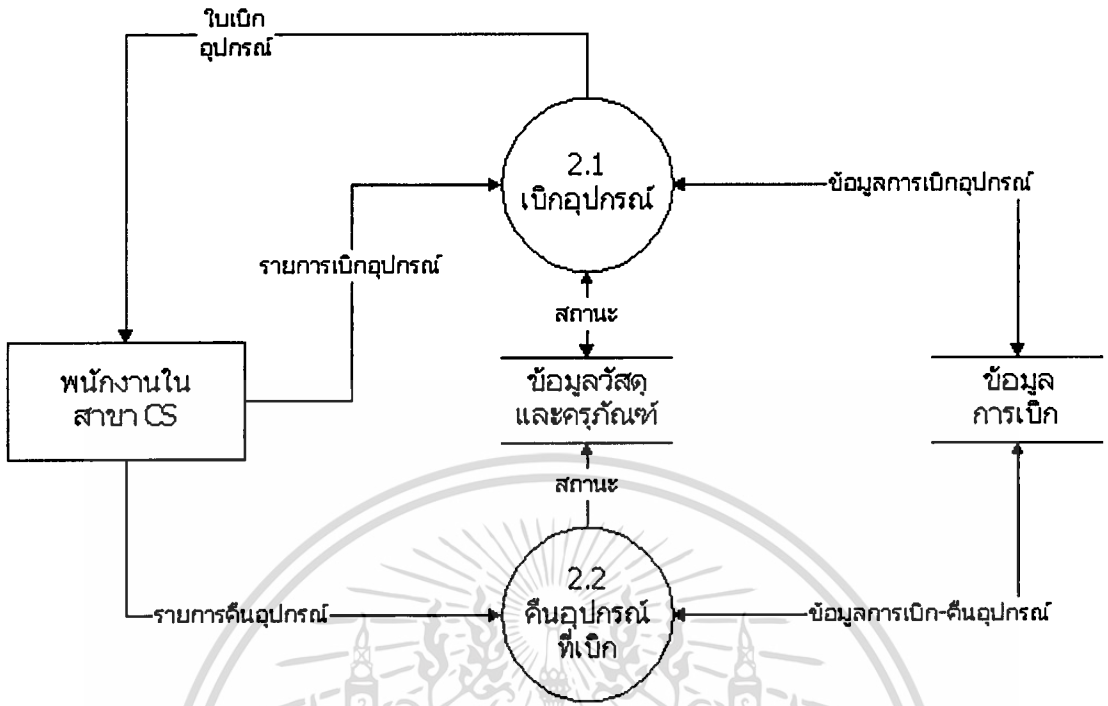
ใบเบิก อุปกรณ์

2.1 เบิกอุปกรณ์

ข้อมูลการเบิกอุปกรณ์

รายการเบิกอุปกรณ์

สถานะ

พนักงานใน สาขา CS

ข้อมูลวัสดุ และครุภัณฑ์

ข้อมูล การเบิก

สถานะ

2.2 คืนอุปกรณ์ ที่เบิก

รายการคืนอุปกรณ์

ข้อมูลการเบิก-คืนอุปกรณ์